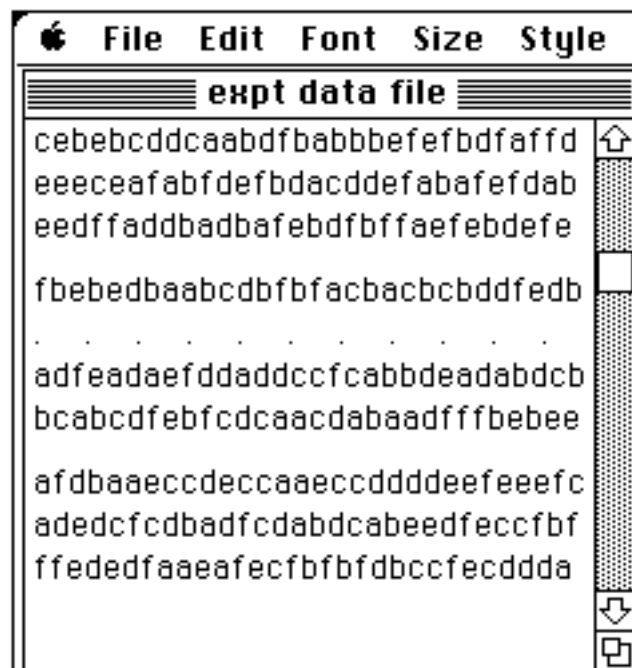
File Edit Font Size Style

expt data file

cebebcddcaabdfbabbbefefbdfaffd
eeeceafabfdefbdacddefabafefdab
eedffaddbadbafebdfbffaefebdefe

fbebedbaabcdbfbfacbacbcbddfedb

. . . . . . . . . . . .

adfeadaefddaddccfcabbdeadabdcb
bcabcdfebfcdcaacdabaadfffbebee

afdbaaeccdeccaaeccddddeefeeefc
adedcfcdbadfcdabdcabeedfeccfbf
ffededfaaeafecfbfbfdbccfecddda